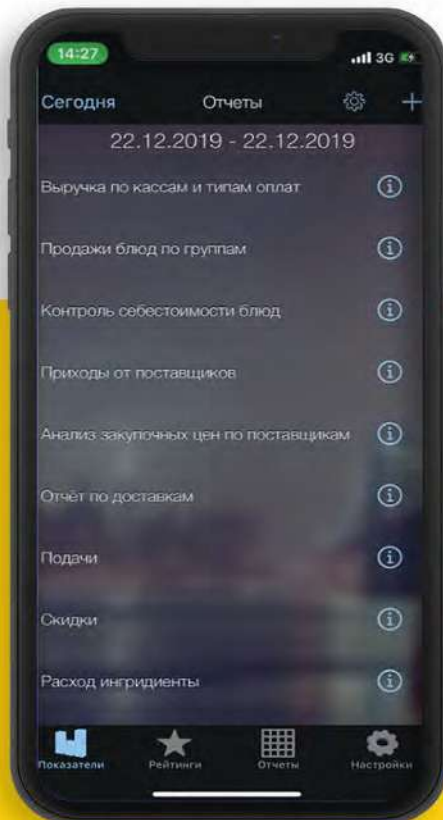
14:27
3G

Сегодня Отчеты +

22.12.2019 - 22.12.2019

Выручка по кассам и типам оплат

Продажи блюд по группам

Контроль себестоимости блюд

Приходы от поставщиков

Анализ закупочных цен по поставщикам

Отчёт по доставкам

Подачи

Скидки

Расход ингридиенты

Показатели Рейтинги Отчеты Настройки